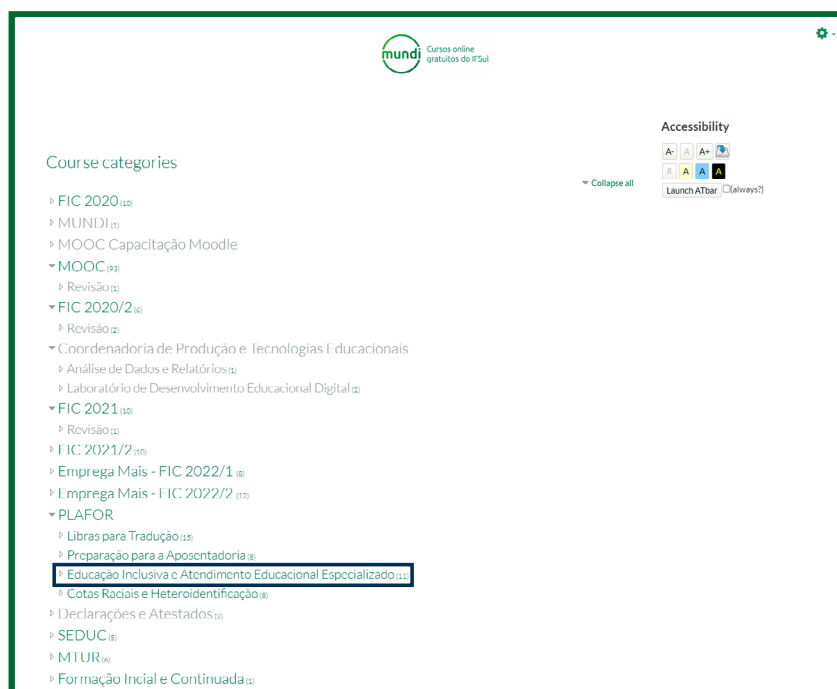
mundi Cursos online gratuitos do IFSul

Accessibility

A- A A+

R A A A

Launch ATbar (always?)

Course categories

Collapse all

FIC 2020 (10)
MUNDI (1)
MOOC Capacitação Moodle
MOOC (93)
Revisão (1)
FIC 2020/2 (6)
Revisão (2)
Coordenadoria de Produção e Tecnologias Educacionais
Análise de Dados e Relatórios (1)
Laboratório de Desenvolvimento Educacional Digital (2)
FIC 2021 (10)
Revisão (1)
FIC 2021/2 (10)
Emprega Mais - FIC 2022/1 (8)
Emprega Mais - FIC 2022/2 (17)
PLAFOR
Libras para Tradução (15)
Preparação para a Aposentadoria (8)
Educação Inclusiva e Atendimento Educacional Especializado (11)
Cotas Raciais e Heteroidentificação (8)
Declarações e Atestados (2)
SEDUC (5)
MTUR (4)
Formação Incial e Continuada (1)